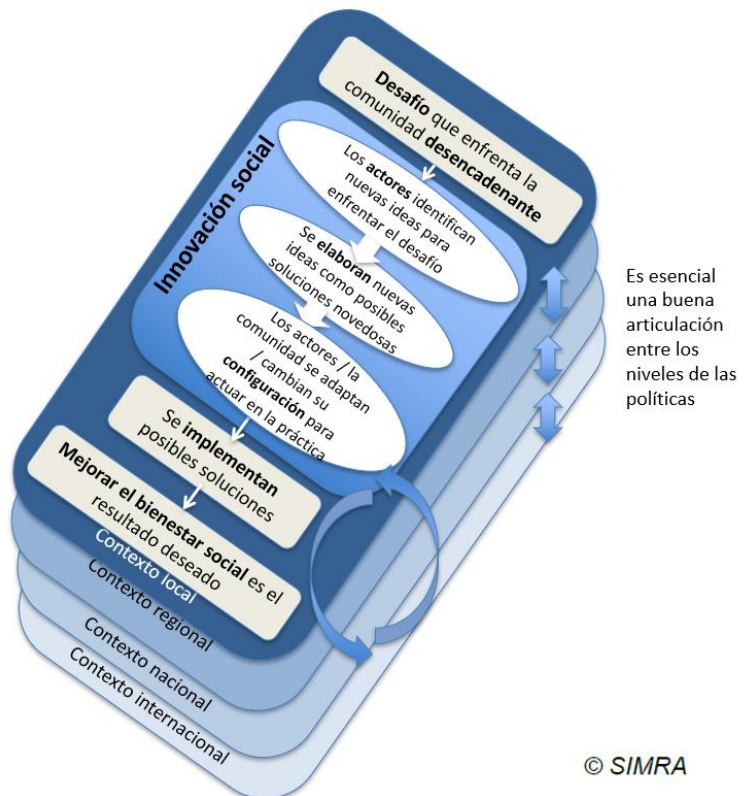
Desafío que enfrenta la comunidad desencadenante

Innovación social

Los actores identifican nuevas ideas para enfrentar el desafío

Se elaboran nuevas ideas como posibles soluciones novedosas

Los actores / la comunidad se adaptan / cambian su configuración para actuar en la práctica

Se implementan posibles soluciones

Mejorar el bienestar social es el resultado deseado

Contexto local

Contexto regional

Contexto nacional

Contexto internacional

Es esencial una buena articulación entre los niveles de las políticas

© SIMRA